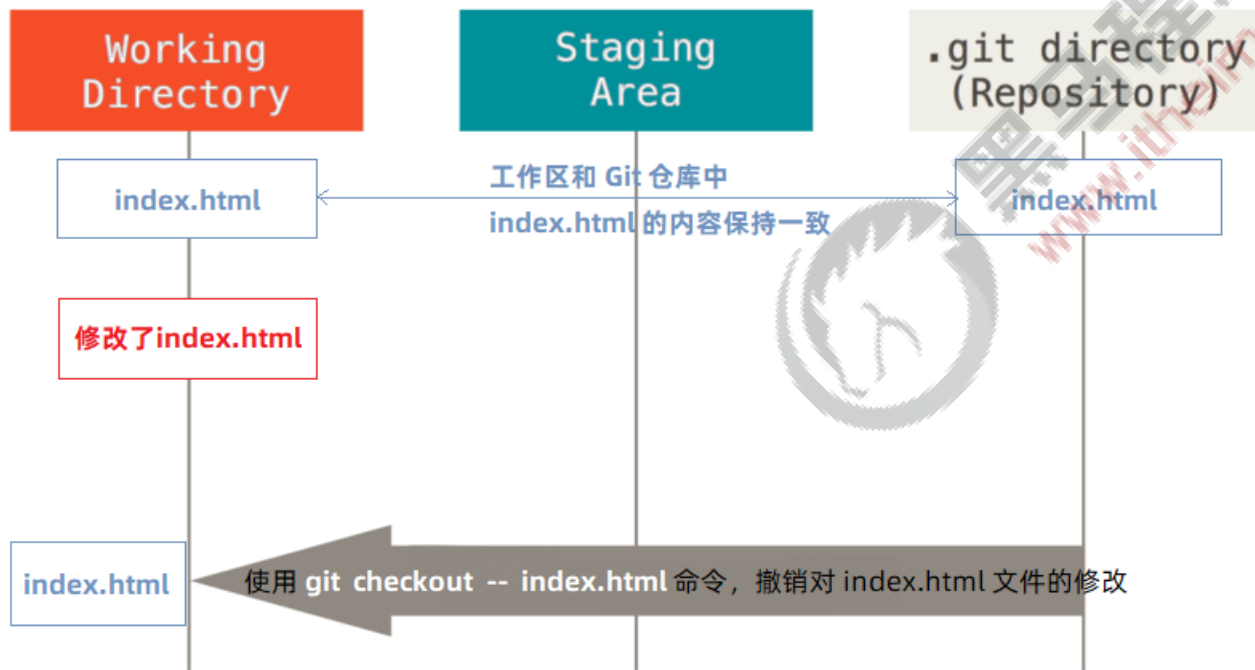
Working Directory

Staging Area

.git directory (Repository)

index.html

工作区和 Git 仓库中 index.html 的内容保持一致

index.html

修改了index.html

index.html

使用 git checkout -- index.html 命令，撤销对 index.html 文件的修改

黑马程序员 www.itheima.com